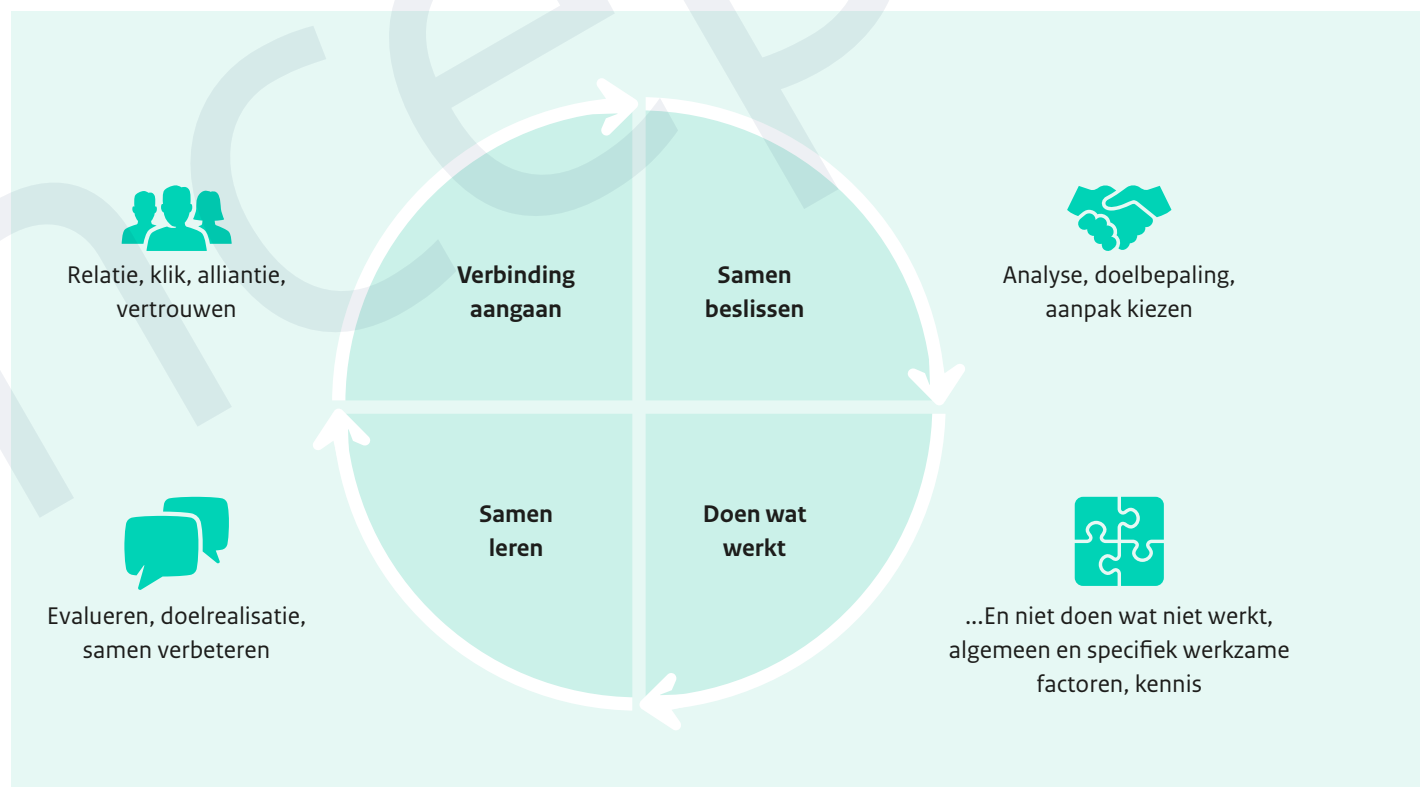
Relatie, klik, alliantie, vertrouwen

Verbinding aangaan

Samen beslissen

Analyse, doelbepaling, aanpak kiezen

Samen leren

Doen wat werkt

Evalueren, doelrealisatie, samen verbeteren

...En niet doen wat niet werkt, algemeen en specifiek werkzame factoren, kennis